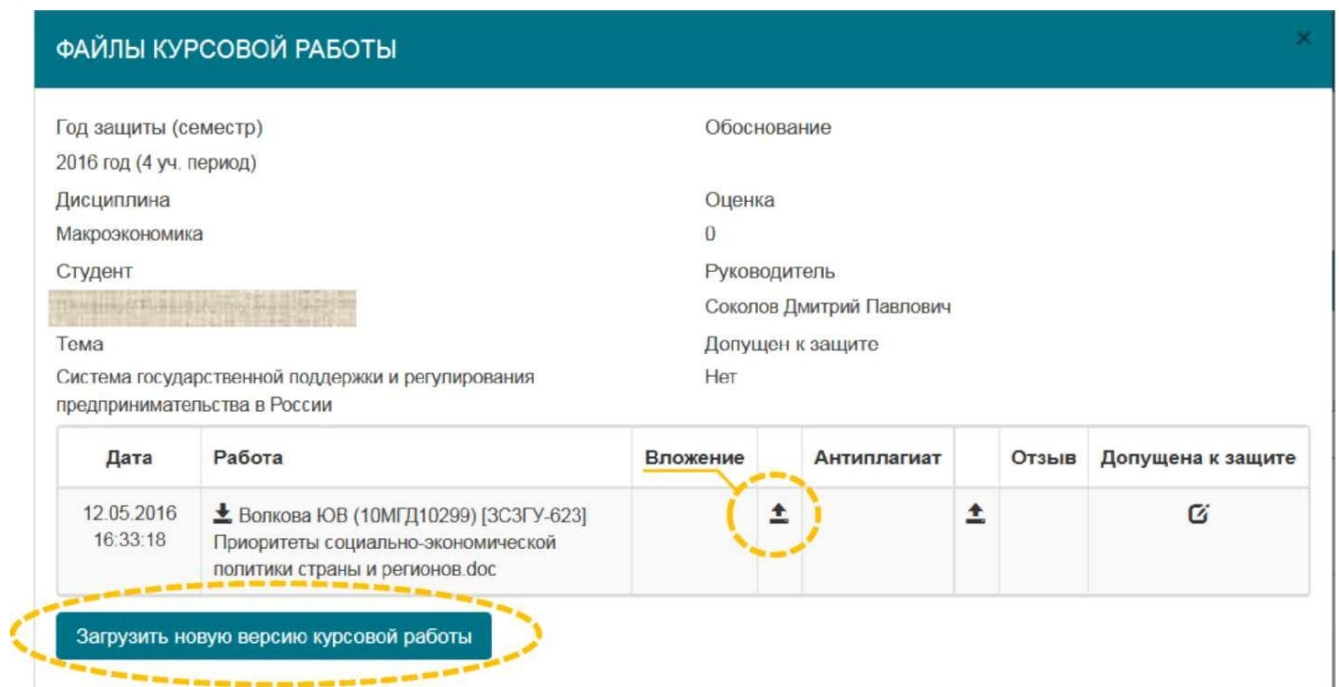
ФАЙЛЫ КУРСОВОЙ РАБОТЫ

×

Год защиты (семестр)
2016 год (4 уч. период)

Обоснование

Дисциплина
Макроэкономика

Оценка
0

Студент
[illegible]

Руководитель
Соколов Дмитрий Павлович

Тема
Система государственной поддержки и регулирования предпринимательства в России

Допущен к защите
Нет

| Дата | Работа | Вложение | | Антиплагиат | | Отзыв | Допущена к защите |
|---|---|---|---|---|---|---|---|
| 12.05.2016 16:33:18 | Волкова ЮВ (10МГД10299) [3С3ГУ-623] Приоритеты социально-экономической политики страны и регионов.doc | | | | | | |

Загрузить новую версию курсовой работы